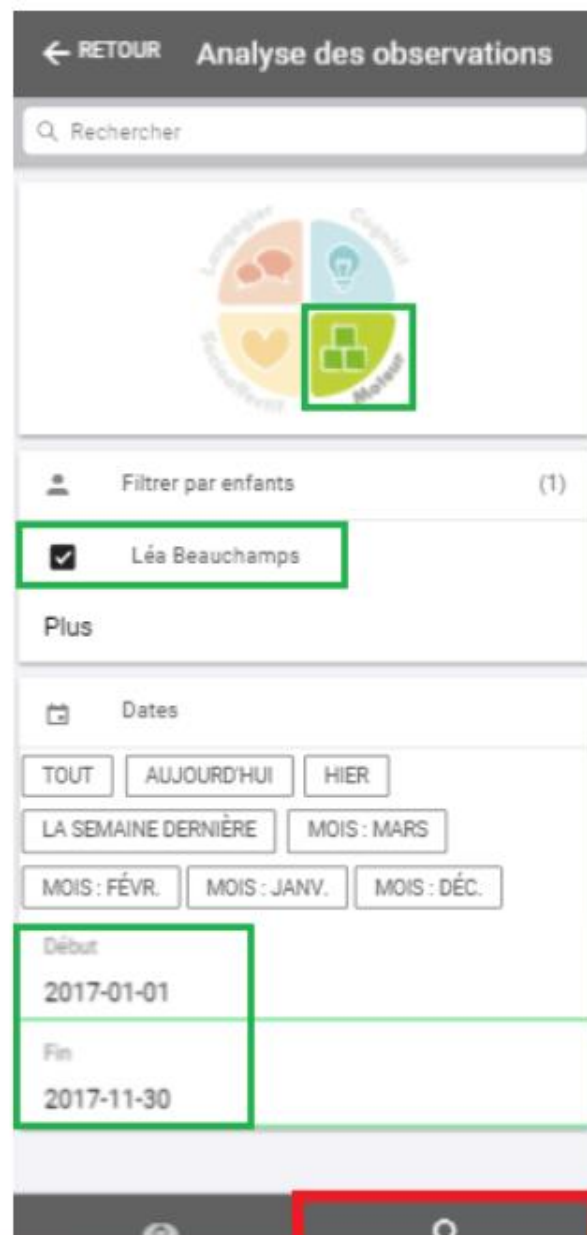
← RETOUR Analyse des observations

Rechercher

Langagier
Cognitif
Socioaffectif
Moteur

Filtrer par enfants (1)

Léa Beauchamps

Plus

Dates

TOUT
AUJOURD'HUI
HIER
LA SEMAINE DERNIÈRE
MOIS : MARS
MOIS : FÉVR.
MOIS : JANV.
MOIS : DÉC.

Début
2017-01-01

Fin
2017-11-30